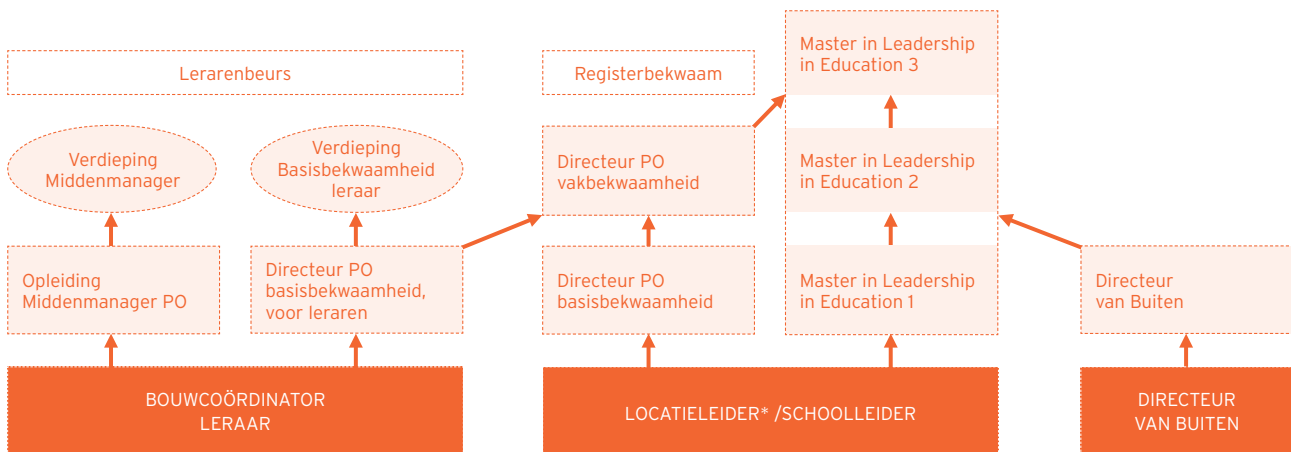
Lerarenbeurs

Registerbekwaam

Master in Leadership in Education 3

Verdieping Middenmanager

Verdieping Basisbekwaamheid leraar

Directeur PO vakbekwaamheid

Master in Leadership in Education 2

Opleiding Middenmanager PO

Directeur PO basisbekwaamheid, voor leraren

Directeur PO basisbekwaamheid

Master in Leadership in Education 1

Directeur van Buiten

BOUWCOÖRDINATOR LERAAR

LOCATIELEIDER* /SCHOOLLEIDER

DIRECTEUR VAN BUITEN